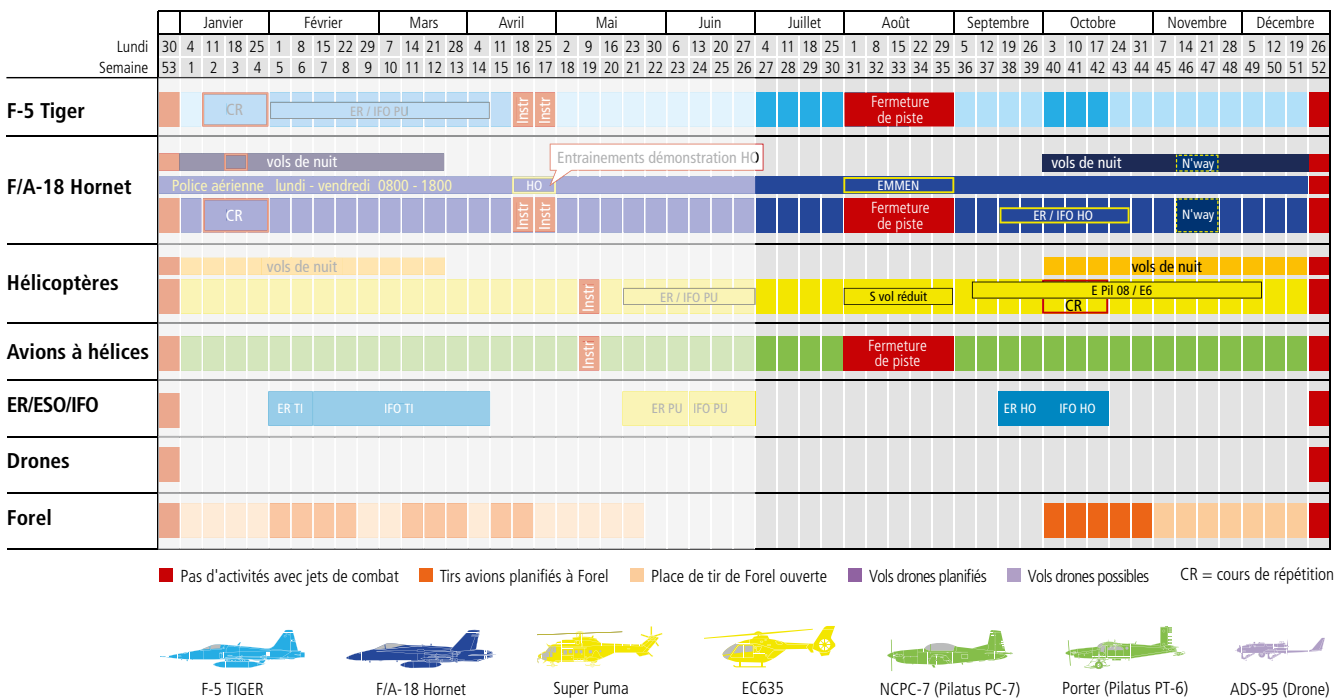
| | Janvier | Février | Mars | Avril | Mai | Juin | Juillet | Août | Septembre | Octobre | Novembre | Décembre |
|---|---|---|---|---|---|---|---|---|---|---|---|---|
| Lundi | 30 4 11 18 25 | 1 8 15 22 29 | 7 14 21 28 | 4 11 18 25 | 2 9 16 23 30 | 6 13 20 27 | 4 11 18 25 | 1 8 15 22 29 | 5 12 19 26 | 3 10 17 24 31 | 7 14 21 28 | 5 12 19 26 |
| Semaine | 53 1 2 3 4 | 5 6 7 8 9 | 10 11 12 13 | 14 15 16 17 | 18 19 20 21 22 | 23 24 25 26 | 27 28 29 30 | 31 32 33 34 35 | 36 37 38 39 | 40 41 42 43 44 | 45 46 47 48 | 49 50 51 52 |

F-5 Tiger
CR
ER / IFO PU
Instr
Instr
Fermeture de piste

F/A-18 Hornet
vols de nuit
Entrainements démonstration HO
vols de nuit
N'way
Police aérienne lundi - vendredi 0800 - 1800
HO
EMMEN
CR
Instr
Instr
Fermeture de piste
ER / IFO HO
N'way

Hélicoptères
vols de nuit
vols de nuit
Instr
ER / IFO PU
S vol réduit
E Pil 08 / E6
CR

Avions à hélices
Instr
Fermeture de piste

ER/ESO/IFO
ER TI
IFO TI
ER PU
IFO PU
ER HO
IFO HO

Drones

Forel

Pas d'activités avec jets de combat
Tirs avions planifiés à Forel
Place de tir de Forel ouverte
Vols drones planifiés
Vols drones possibles
CR = cours de répétition

F-5 TIGER
F/A-18 Hornet
Super Puma
EC635
NCPC-7 (Pilatus PC-7)
Porter (Pilatus PT-6)
ADS-95 (Drone)